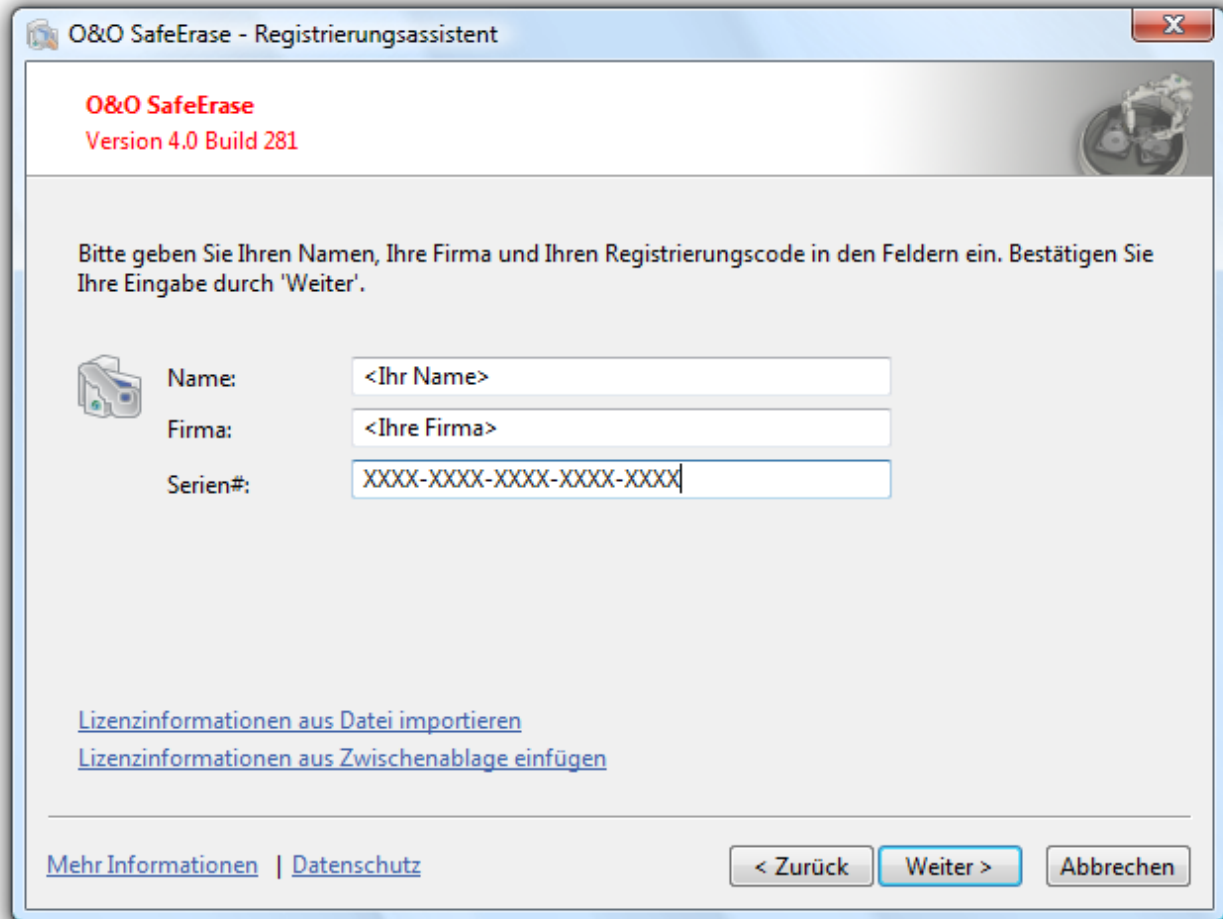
O&O SafeErase - Registrierungsassistent

O&O SafeErase
Version 4.0 Build 281

Bitte geben Sie Ihren Namen, Ihre Firma und Ihren Registrierungscode in den Feldern ein. Bestätigen Sie Ihre Eingabe durch 'Weiter'.

Name: <Ihr Name>
Firma: <Ihre Firma>
Serien#: XXXX-XXXX-XXXX-XXXX-XXXX

Lizenzinformationen aus Datei importieren
Lizenzinformationen aus Zwischenablage einfügen

Mehr Informationen | Datenschutz

< Zurück
Weiter >
Abbrechen